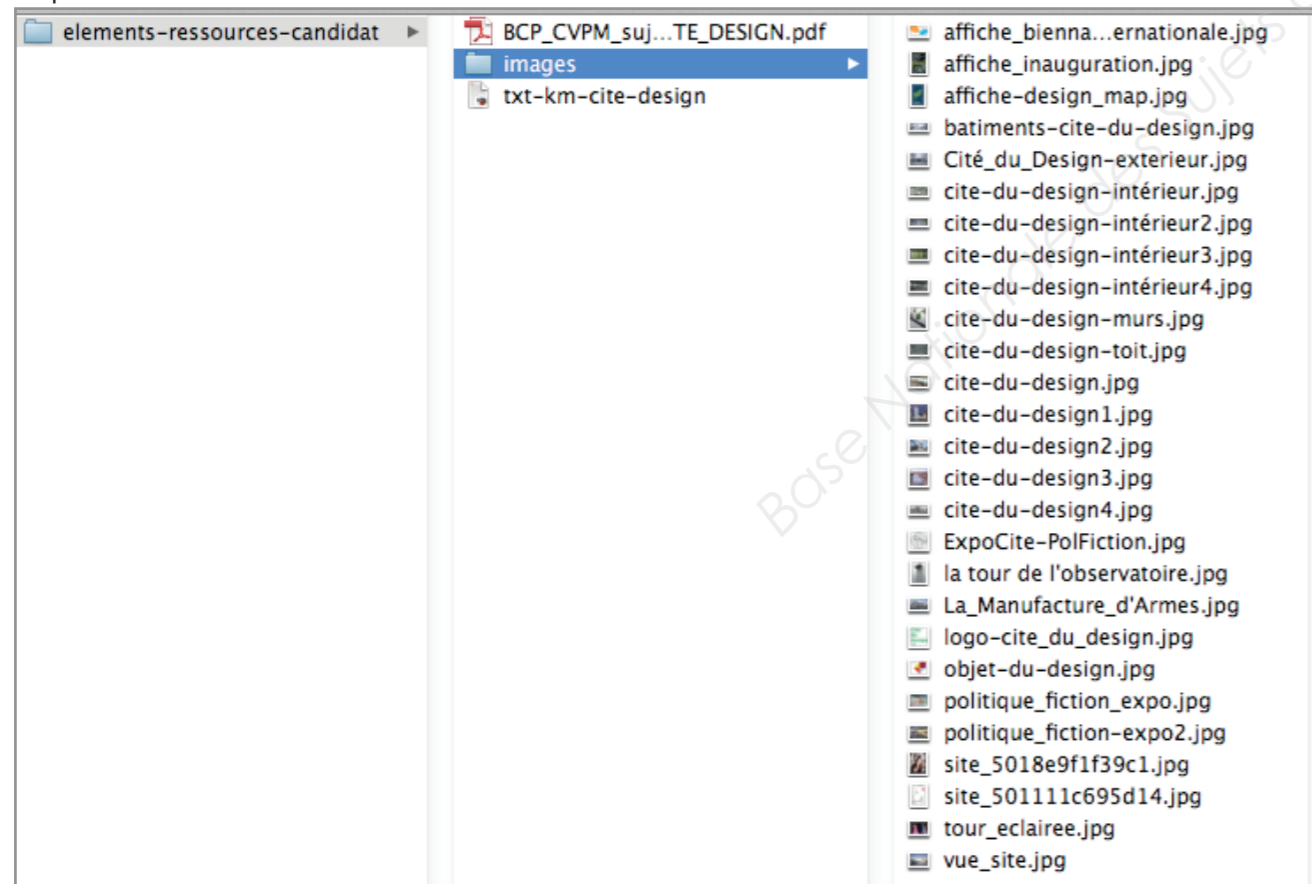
elements-ressources-candidat

BCP_CVPM_suj...TE_DESIGN.pdf
images
txt-km-cite-design

affiche_bienna...ernationale.jpg
affiche_inauguration.jpg
affiche-design_map.jpg
batiments-cite-du-design.jpg
Cité_du_Design-exterieur.jpg
cite-du-design-intérieur.jpg
cite-du-design-intérieur2.jpg
cite-du-design-intérieur3.jpg
cite-du-design-intérieur4.jpg
cite-du-design-murs.jpg
cite-du-design-toit.jpg
cite-du-design.jpg
cite-du-design1.jpg
cite-du-design2.jpg
cite-du-design3.jpg
cite-du-design4.jpg
ExpoCite-PolFiction.jpg
la tour de l'observatoire.jpg
La_Manufacture_d'Armes.jpg
logo-cite_du_design.jpg
objet-du-design.jpg
politique_fiction_expo.jpg
politique_fiction-expo2.jpg
site_5018e9f1f39c1.jpg
site_501111c695d14.jpg
tour_eclairee.jpg
vue_site.jpg

Base Nationale des Sujets